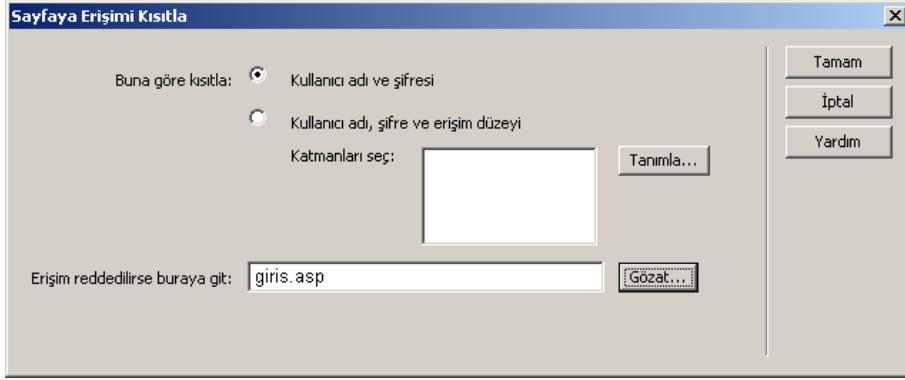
Sayfaya Erişimi Kısıtla

Buna göre kısıtla: Kullanıcı adı ve şifresi

Kullanıcı adı, şifre ve erişim düzeyi

Katmanları seç:

Tanımla...

Erişim reddedilirse buraya git: giris.asp

Gözat...

Tamam

İptal

Yardım